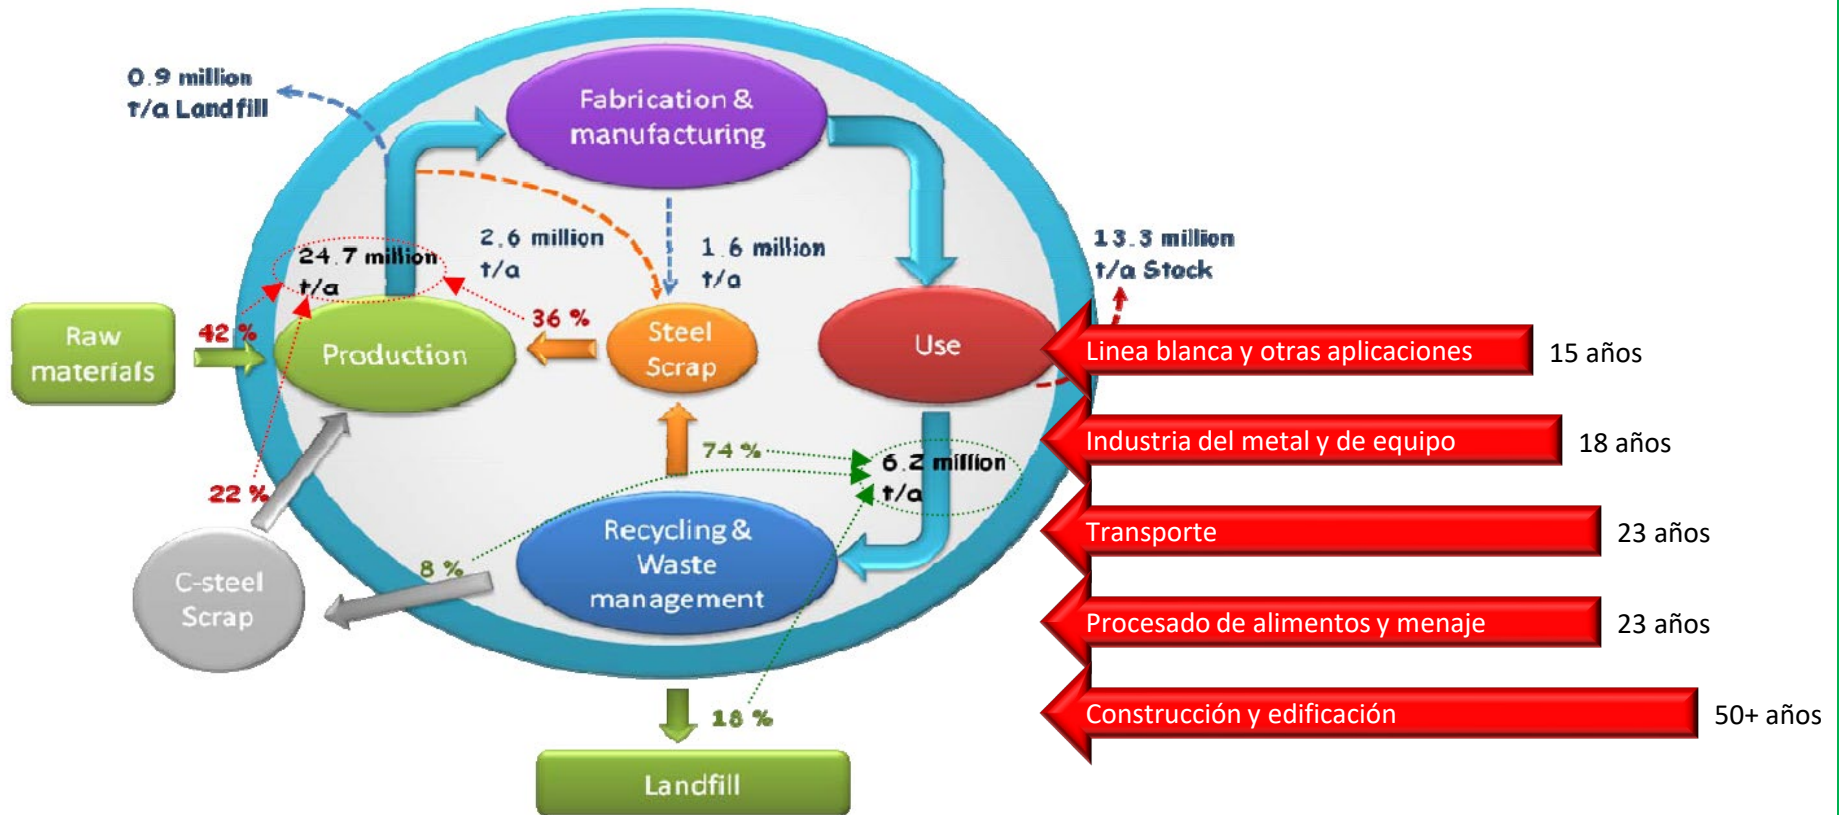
0.9 million t/a Landfill

Fabrication & manufacturing

24.7 million t/a

2.6 million t/a

1.6 million t/a

13.3 million t/a Stock

Raw materials

42 %

Production

36 %

Steel Scrap

Use

Linea blanca y otras aplicaciones

15 años

Industria del metal y de equipo

18 años

74 %

6.2 million t/a

22 %

Transporte

23 años

Recycling & Waste management

C-steel Scrap

8 %

Procesado de alimentos y menaje

23 años

Construcción y edificación

50+ años

18 %

Landfill